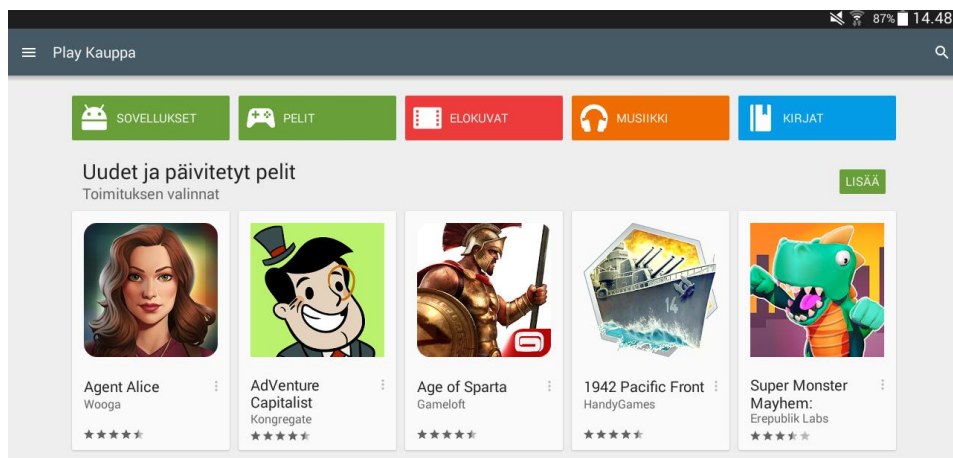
87% 14.48

Play Kauppa

SOVELLUKSET
PELIT
ELOKUVAT
MUSIIKKI
KIRJAT

Uudet ja päivitetyt pelit
Toimituksen valinnat

LISÄÄ

Agent Alice
Wooga

AdVenture Capitalist
Kongregate

Age of Sparta
Gameloft

1942 Pacific Front
HandyGames

Super Monster Mayhem:
Erepublik Labs